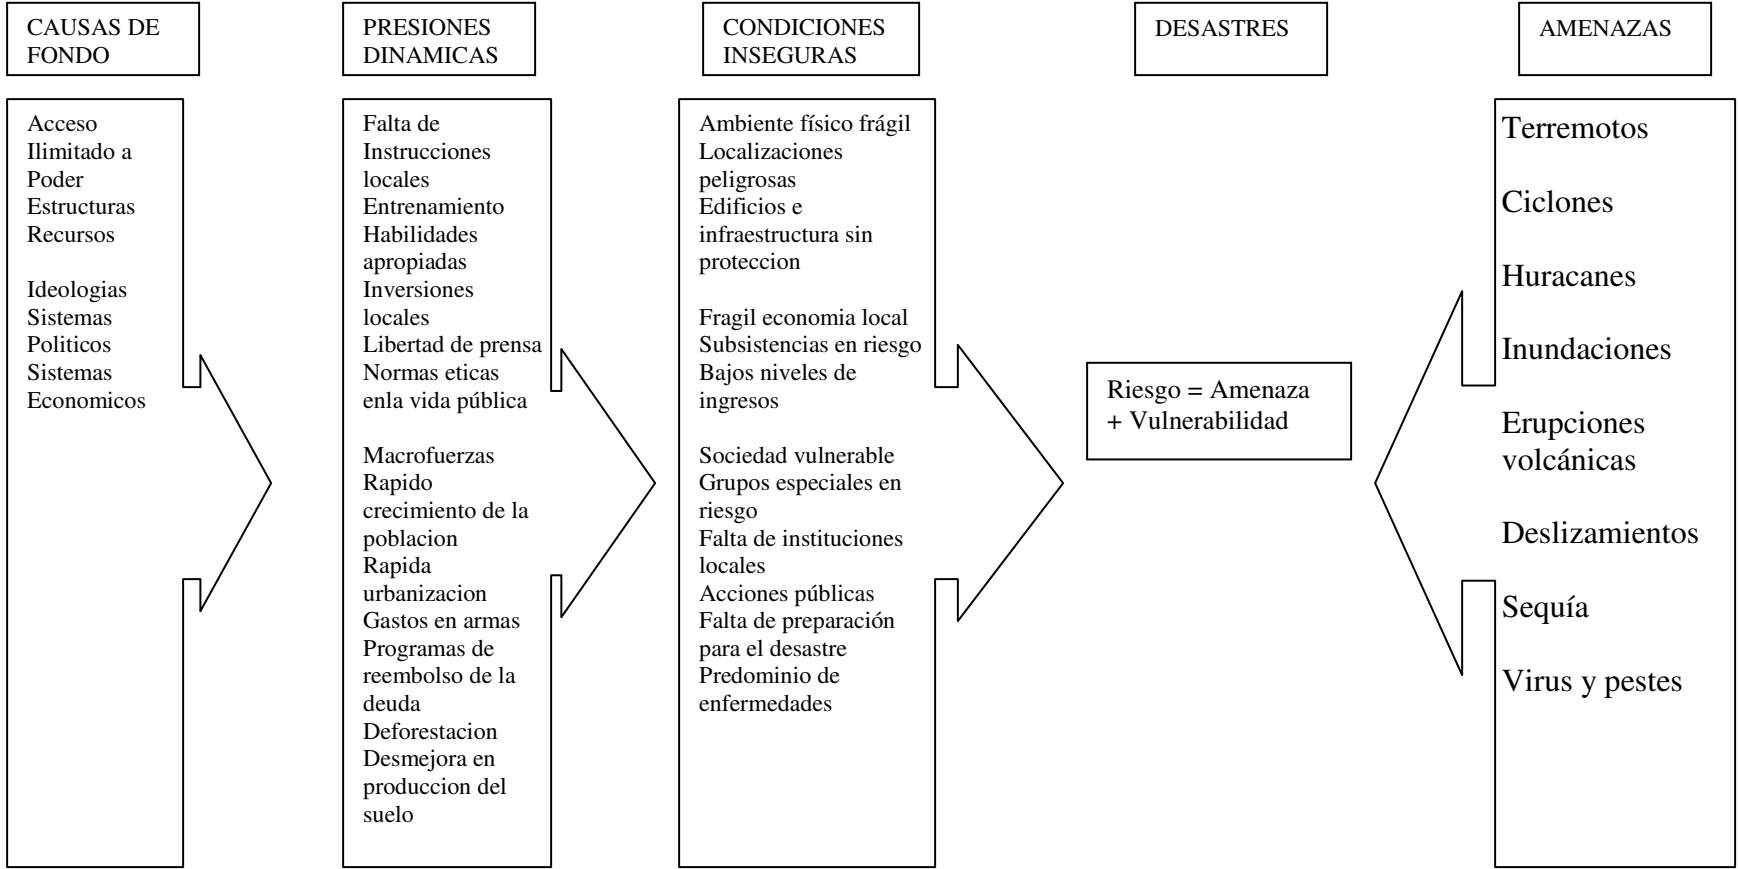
CAUSAS DE FONDO

PRESIONES DINAMICAS

CONDICIONES INSEGURAS

DESASTRES

AMENAZAS

Acceso
Ilimitado a
Poder
Estructuras
Recursos

Ideologias
Sistemas
Politicos
Sistemas
Economicos

Falta de
Instrucciones
locales
Entrenamiento
Habilidades
apropiadas
Inversiones
locales
Libertad de prensa
Normas eticas
enla vida pública

Macrofuerzas
Rapido
crecimiento de la
poblacion
Rapida
urbanizacion
Gastos en armas
Programas de
reembolso de la
deuda
Deforestacion
Desmejora en
produccion del
suelo

Ambiente físico frágil
Localizaciones
peligrosas
Edificios e
infraestructura sin
proteccion

Fragil economia local
Subsistencias en riesgo
Bajos niveles de
ingresos

Sociedad vulnerable
Grupos especiales en
riesgo
Falta de instituciones
locales
Acciones públicas
Falta de preparación
para el desastre
Predominio de
enfermedades

Riesgo = Amenaza + Vulnerabilidad

Terremotos

Ciclones

Huracanes

Inundaciones

Erupciones volcánicas

Deslizamientos

Sequía

Virus y pestes